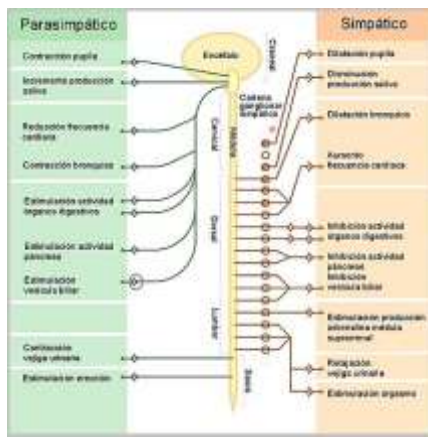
Parasimpático

Simpático

Contracción pupila

Incremento producción saliva

Reducción frecuencia cardíaca

Contracción bronquios

Estimulación actividad órganos digestivos

Estimulación actividad páncreas

Estimulación vesícula biliar

Contracción vejiga urinaria

Estimulación erección

Encéfalo

Craneal

Cadena ganglionar simpática

Cervical

Médula

Dorsal

Lumbar

Sacra

Dilatación pupila

Disminución producción saliva

Dilatación bronquios

Aumento frecuencia cardíaca

Inhibición actividad órganos digestivos

Inhibición actividad páncreas

Inhibición vesícula biliar

Estimulación producción adrenalina médula suprarrenal

Relajación vejiga urinaria

Estimulación orgasmo